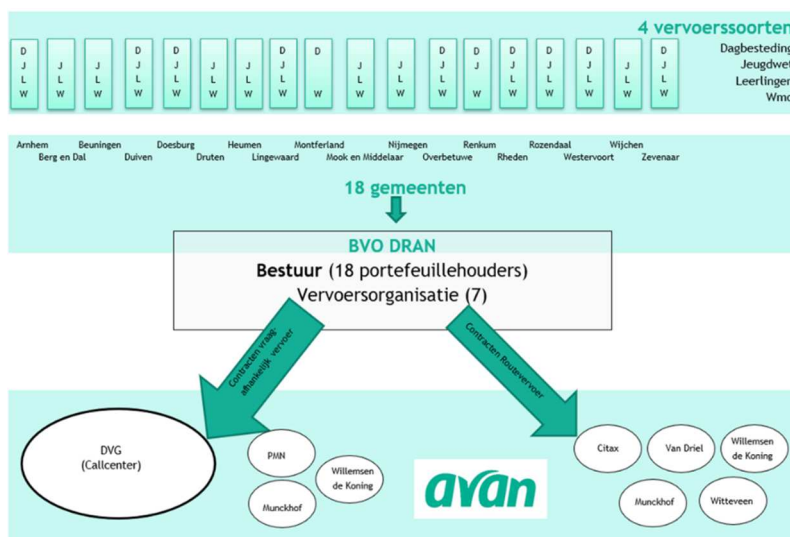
4 vervoerssoorten

D J L W | J L W | J L W | D J L W | D J L W | J L W | J L W | D J L W | D W | J L W | J L W | D J L W | D J W | D J L W | D J L W | D J L W | J L W | D J L W

Dagbesteding
Jeugdwet
Leerlingen
Wmo

Arnhem
Berg en Dal
Beuningen
Duiven
Doesburg
Druten
Heumen
Lingewaard
Montferland
Mook en Middelaar
Nijmegen
Overbetuwe
Renkum
Rheden
Rozendaal
Westervoort
Wijchen
Zevenaar

18 gemeenten

BVO DRAN
Bestuur (18 portefeuillehouders)
Vervoersorganisatie (7)

Contracten vraagafhankelijk vervoer

Contracten Routevervoer

DVG
(Callcenter)

PMN

Willemsen de Koning

Munckhof

avan

Citax

Van Driel

Willemsen de Koning

Munckhof

Witteveen